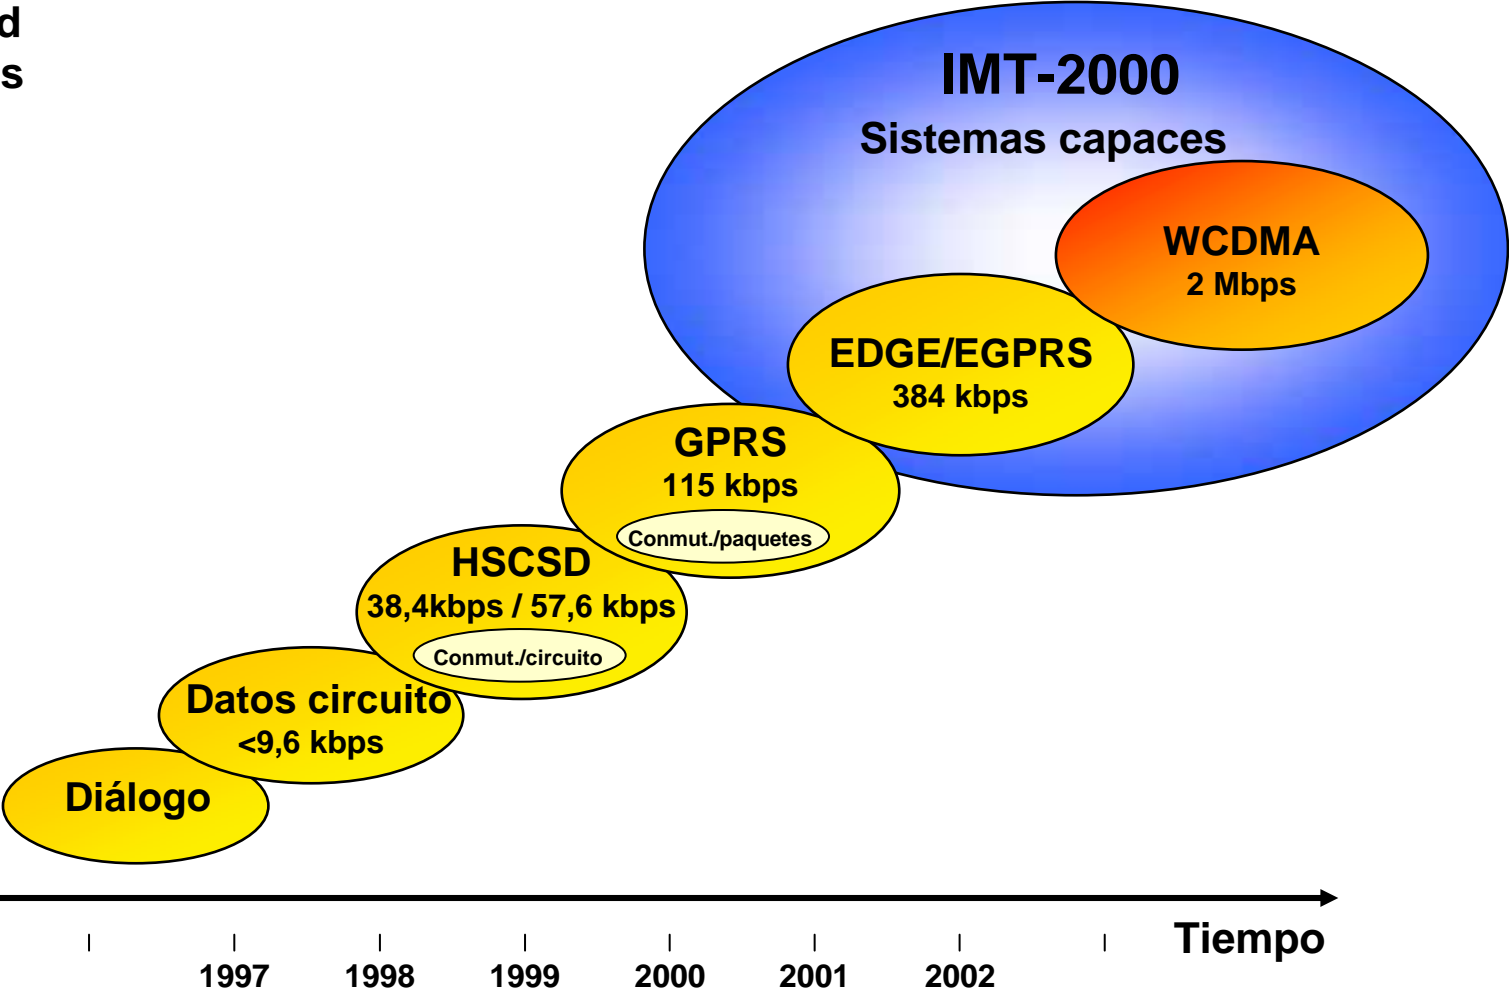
d
s

IMT-2000
Sistemas capaces

WCDMA
2 Mbps

EDGE/EGPRS
384 kbps

GPRS
115 kbps
Conmut./paquetes

HSCSD
38,4kbps / 57,6 kbps
Conmut./circuito

Datos circuito
<9,6 kbps

Diálogo

Tiempo

1997 1998 1999 2000 2001 2002